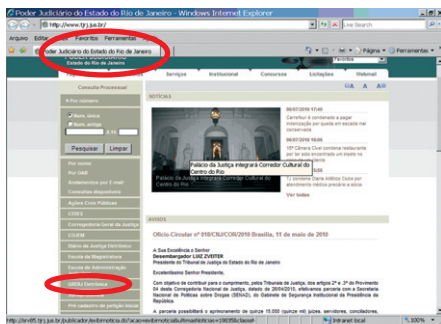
Poder Judiciário do Estado do Rio de Janeiro - Windows Internet Explorer

http://www.tjrj.jus.br/

Live Search

Arquivo Editar Exibir Favoritos Ferramentas

Poder Judiciário do Estado do Rio de Janeiro

Página Ferramentas

Estado do Rio de Janeiro

Favoritos

Serviços Institucional Concursos Licitações Webmail

Consulta Processual

Por número

Num. única

Num. antiga

Pesquisar Limpar

Por nome

Por OAB

Andamentos por E-mail

Consultas disponíveis

Agravo Cível Público

CGEJ

Corregedoria Geral da Justiça

CGJ/EM

Diário da Justiça Eletrônico

Escola de Magistratura

Escola de Administração

GRERJ Eletrônica

NOTÍCIAS

06/07/2010 17:48

Palácio da Justiça integrará Corredor Cultural do Centro do Rio

AVISOS

Ofício Circular nº 018/CNJ/COR/2010 Brasília, 11 de maio de 2010

A Sua Excelência o Senhor
Desembargador LUIZ ZVEITER
Presidente do Tribunal de Justiça do Estado do Rio de Janeiro

Excelentíssimo Senhor Presidente,

Intranet local

100%